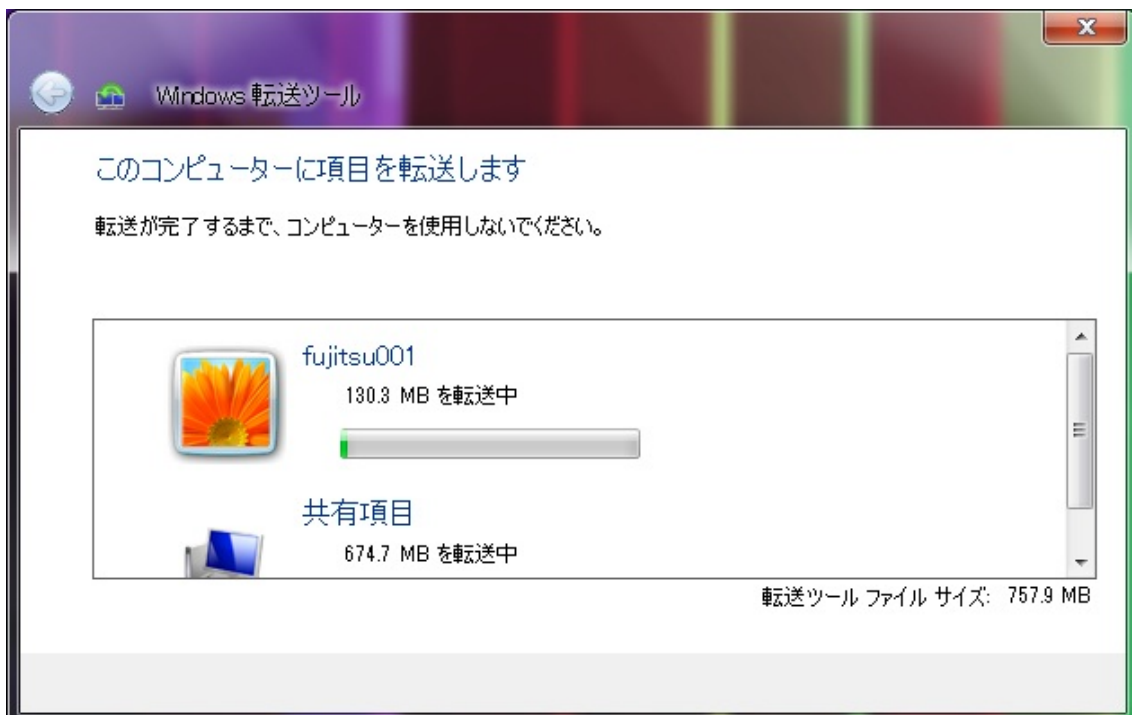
Windows 転送ツール

このコンピューターに項目を転送します

転送が完了するまで、コンピューターを使用しないでください。

fujitsu001

130.3 MB を転送中

共有項目

674.7 MB を転送中

転送ツール ファイル サイズ: 757.9 MB